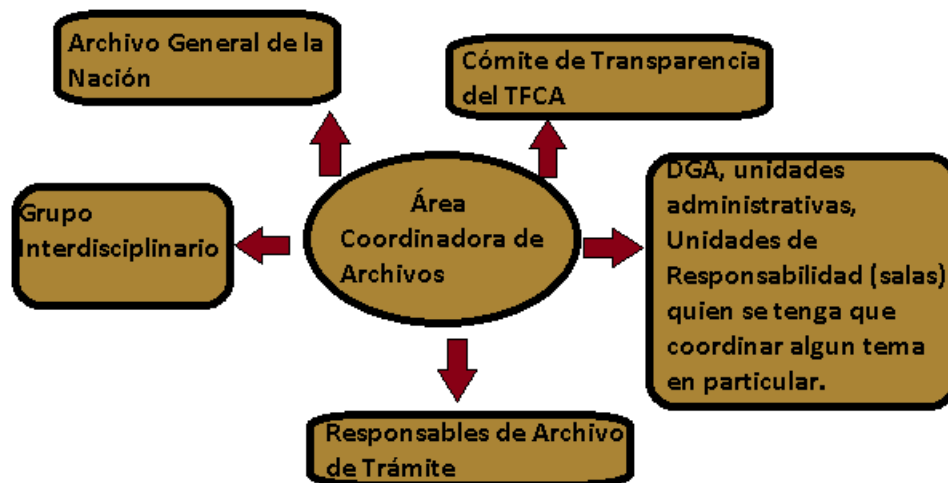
Archivo General de la Nación

Cómite de Transparencia del TFCA

Grupo Interdisciplinario

Área Coordinadora de Archivos

DGA, unidades administrativas, Unidades de Responsabilidad (salas) quien se tenga que coordinar algun tema en particular.

Responsables de Archivo de Trámite